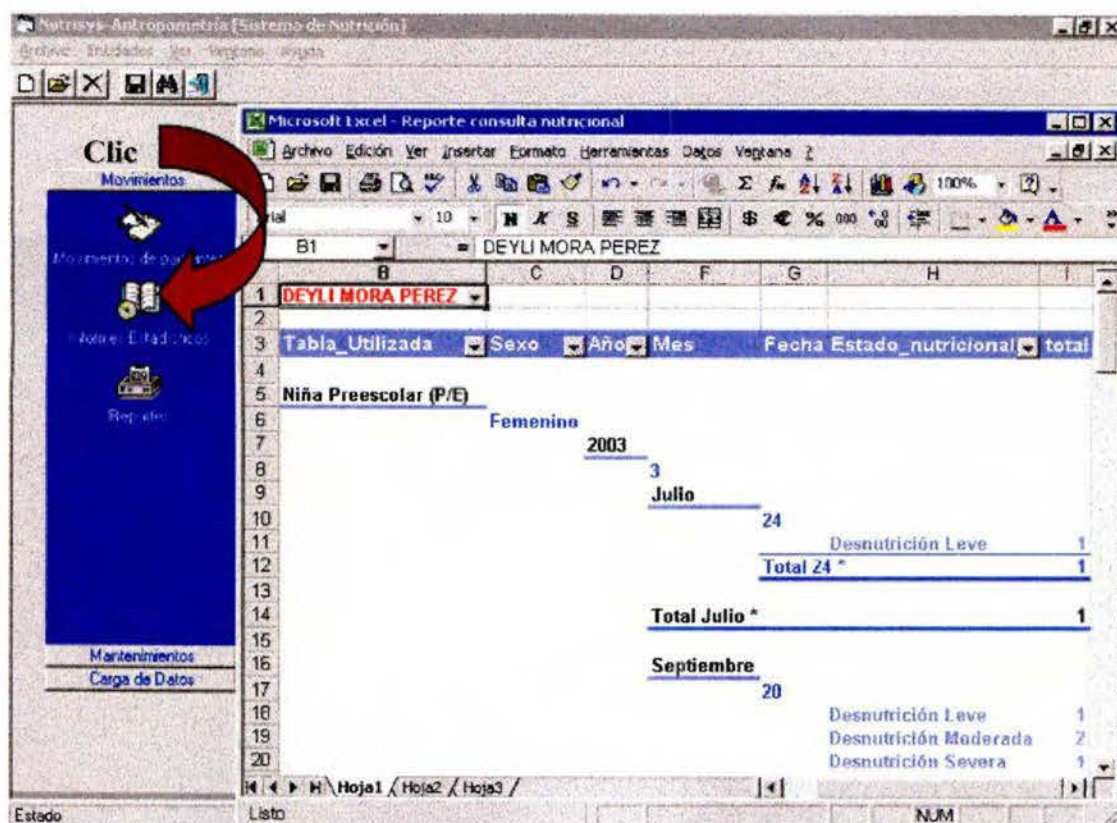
Nutrisys-Antropometría [Sistema de Nutrición]
Archivo Entidades Ver Reportes Ayuda

Clic
Movimientos
Movimiento de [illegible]
Informes Estadísticos
Reportes
Mantenimientos
Carga de Datos

Microsoft Excel - Reporte consulta nutricional
Archivo Edición Ver Insertar Formato Herramientas Datos Ventana ?
100%
Arial 10 N K S $ € % 000
B1 = DEYLI MORA PEREZ

| | B | C | D | F | G | H | I |
|---|---|---|---|---|---|---|---|
| 1 | DEYLI MORA PEREZ | | | | | | |
| 2 | | | | | | | |
| 3 | Tabla_Utilizada | Sexo | Año | Mes | Fecha | Estado_nutricional | total |
| 4 | | | | | | | |
| 5 | Niña Preescolar (P/E) | | | | | | |
| 6 | | Femenino | | | | | |
| 7 | | | 2003 | | | | |
| 8 | | | | 3 | | | |
| 9 | | | | Julio | | | |
| 10 | | | | | 24 | | |
| 11 | | | | | | Desnutrición Leve | 1 |
| 12 | | | | | Total 24 * | | 1 |
| 13 | | | | | | | |
| 14 | | | | Total Julio * | | | 1 |
| 15 | | | | | | | |
| 16 | | | | Septiembre | | | |
| 17 | | | | | 20 | | |
| 18 | | | | | | Desnutrición Leve | 1 |
| 19 | | | | | | Desnutrición Moderada | 2 |
| 20 | | | | | | Desnutrición Severa | 1 |

Hoja1 Hoja2 Hoja3
Estado
Listo
NUM